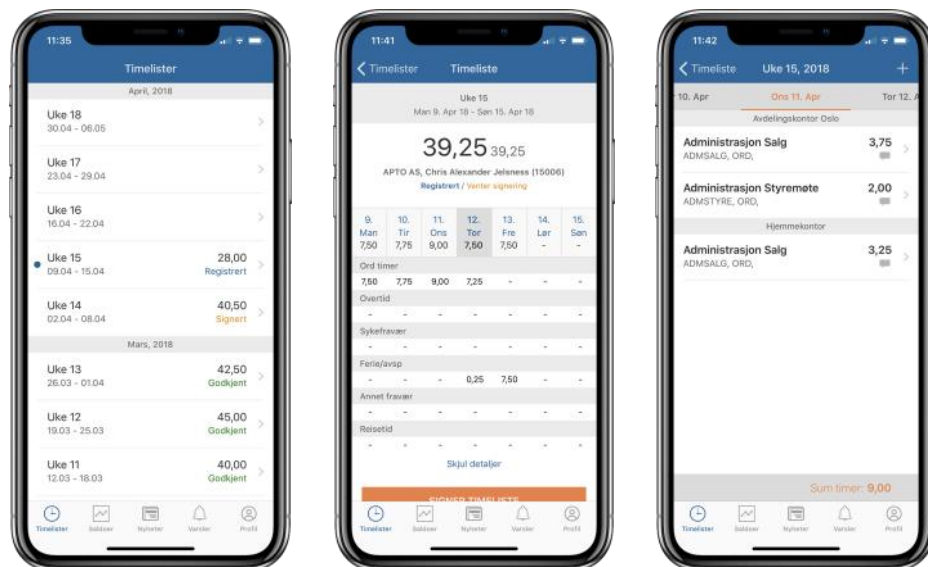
11:35

Timelister

April, 2018

Uke 18
30.04 - 06.05

Uke 17
23.04 - 29.04

Uke 16
16.04 - 22.04

Uke 15
09.04 - 15.04
28,00
Registrert

Uke 14
02.04 - 08.04
40,50
Signert

Mars, 2018

Uke 13
26.03 - 01.04
42,50
Godkjent

Uke 12
19.03 - 25.03
45,00
Godkjent

Uke 11
12.03 - 18.03
40,00
Godkjent

Timelister Saldoer Nyheter Varsler Profil

11:41

Timelister Timeliste

Uke 15
Man 9. Apr 18 - Søn 15. Apr 18

39,25 39,25

APTO AS, Chris Alexander Jelsness (15006)
Registrert / Venter signering

| 9. Man | 10. Tir | 11. Ons | 12. Tor | 13. Fre | 14. Lør | 15. Søn |
|---|---|---|---|---|---|---|
| 7,50 | 7,75 | 9,00 | 7,50 | 7,50 | - | - |

Ord timer

| 7,50 | 7,75 | 9,00 | 7,25 | - | - | - |
|---|---|---|---|---|---|---|

Overtid

| - | - | - | - | - | - | - |
|---|---|---|---|---|---|---|

Sykefravær

| - | - | - | - | - | - | - |
|---|---|---|---|---|---|---|

Ferie/avsp

| - | - | - | 0,25 | 7,50 | - | - |
|---|---|---|---|---|---|---|

Annet fravær

| - | - | - | - | - | - | - |
|---|---|---|---|---|---|---|

Reisetid

| - | - | - | - | - | - | - |
|---|---|---|---|---|---|---|

Skjul detaljer

SIGNER TIMELISTE

Timelister Saldoer Nyheter Varsler Profil

11:42

Timeliste Uke 15, 2018 +

10. Apr Ons 11. Apr Tor 12. A

Avdelingskontor Oslo

Administrasjon Salg
ADMSALG, ORD,
3,75

Administrasjon Styremøte
ADMSTYRE, ORD,
2,00

Hjemmekontor

Administrasjon Salg
ADMSALG, ORD,
3,25

Sum timer: 9,00

Timelister Saldoer Nyheter Varsler Profil